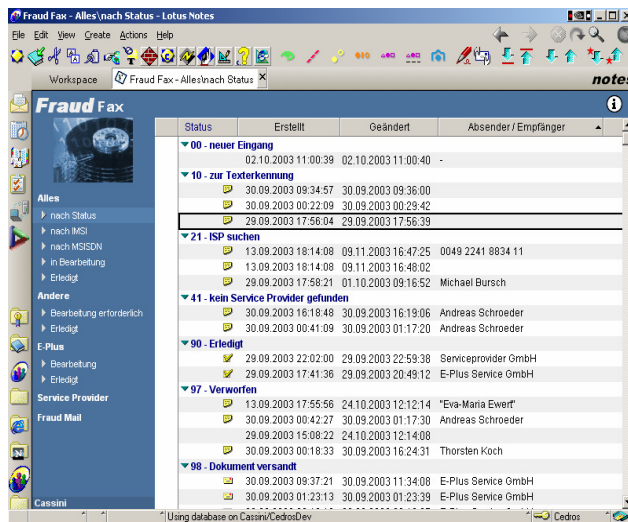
Fraud Fax - Alles\nach Status - Lotus Notes

File Edit View Create Actions Help

Workspace | Fraud Fax - Alles\nach Status ×

notes

Fraud Fax

Alles
nach Status
nach IMSI
nach MSISDN
in Bearbeitung
Erledigt

Andere
Bearbeitung erforderlich
Erledigt

E-Plus
Bearbeitung
Erledigt

Service Provider

Fraud Mail

Cassini

| Status | Erstellt | Geändert | Absender / Empfänger |
|---|---|---|---|
| 00 - neuer Eingang | | | |
| | 02.10.2003 11:00:39 | 02.10.2003 11:00:40 | - |
| 10 - zur Texterkennung | | | |
| | 30.09.2003 09:34:57 | 30.09.2003 09:36:00 | |
| | 30.09.2003 00:22:09 | 30.09.2003 00:29:42 | |
| | 29.09.2003 17:56:04 | 29.09.2003 17:56:39 | |
| 21 - ISP suchen | | | |
| | 13.09.2003 18:14:08 | 09.11.2003 16:47:25 | 0049 2241 8834 11 |
| | 13.09.2003 18:14:08 | 09.11.2003 16:48:02 | |
| | 29.09.2003 17:58:21 | 01.10.2003 09:16:52 | Michael Bursch |
| 41 - kein Service Provider gefunden | | | |
| | 30.09.2003 16:18:48 | 30.09.2003 16:19:06 | Andreas Schroeder |
| | 30.09.2003 00:41:09 | 30.09.2003 01:17:20 | Andreas Schroeder |
| 90 - Erledigt | | | |
| | 29.09.2003 22:02:00 | 29.09.2003 22:59:38 | Serviceprovider GmbH |
| | 29.09.2003 17:41:36 | 30.09.2003 20:49:12 | E-Plus Service GmbH |
| 97 - Verworfen | | | |
| | 13.09.2003 17:55:56 | 24.10.2003 12:12:14 | "Eva-Maria Ewert" |
| | 30.09.2003 00:42:27 | 30.09.2003 01:17:30 | Andreas Schroeder |
| | 29.09.2003 15:08:22 | 24.10.2003 12:14:08 | |
| | 30.09.2003 00:18:33 | 30.09.2003 16:24:31 | Thorsten Koch |
| 98 - Dokument versandt | | | |
| | 30.09.2003 09:37:21 | 30.09.2003 11:34:08 | E-Plus Service GmbH |
| | 30.09.2003 01:23:13 | 30.09.2003 01:23:39 | E-Plus Service GmbH |

Using database on Cassini/CedrosDev
Cedros